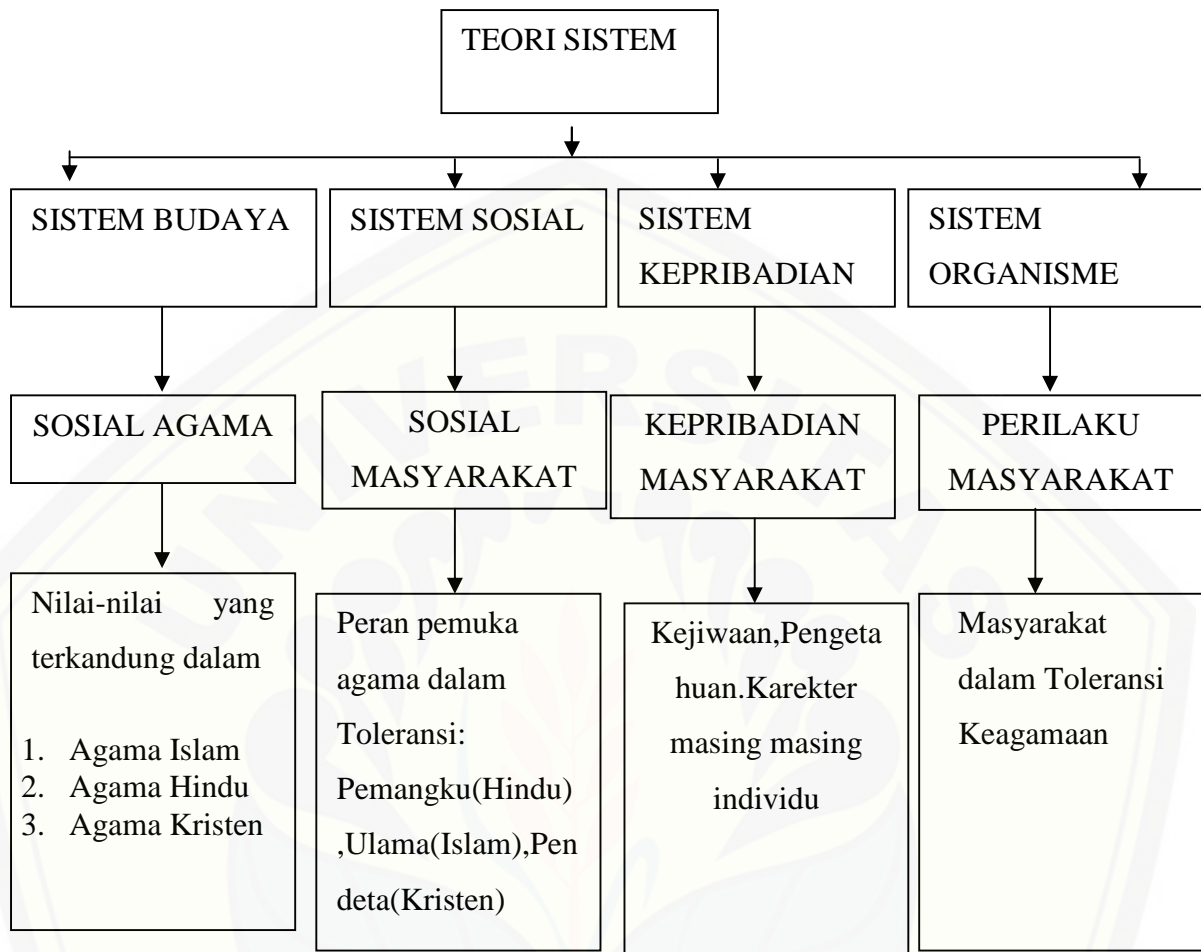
TEORI SISTEM

SISTEM BUDAYA

SISTEM SOSIAL

SISTEM KEPRIBADIAN

SISTEM ORGANISME

SOSIAL AGAMA

SOSIAL MASYARAKAT

KEPRIBADIAN MASYARAKAT

PERILAKU MASYARAKAT

Nilai-nilai yang terkandung dalam

1. Agama Islam
2. Agama Hindu
3. Agama Kristen

Peran pemuka agama dalam Toleransi: Pemangku(Hindu) ,Ulama(Islam),Pendeta(Kristen)

Kejiwaan,Pengetahuan.Karekter masing masing individu

Masyarakat dalam Toleransi Keagamaan